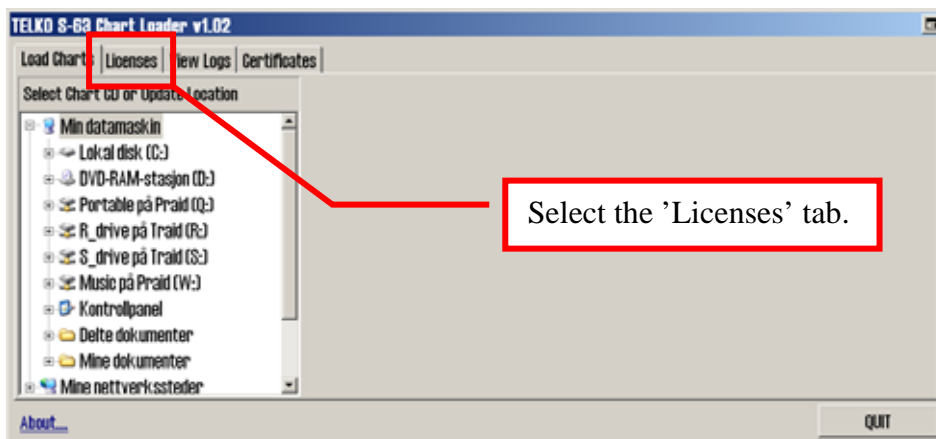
TELKO S-63 Chart Loader v1.02

Load Charts | Licenses | View Logs | Certificates

Select Chart CD or Update Location

Min datamaskin
Lokal disk (C:)
DVD-RAM-stasjon (D:)
Portable på Praid (Q:)
R_drive på Traid (R:)
S_drive på Traid (S:)
Music på Praid (W:)
Kontrollpanel
Delte dokumenter
Mine dokumenter
Mine nettverkssteder

Select the 'Licenses' tab.

About...

QUIT